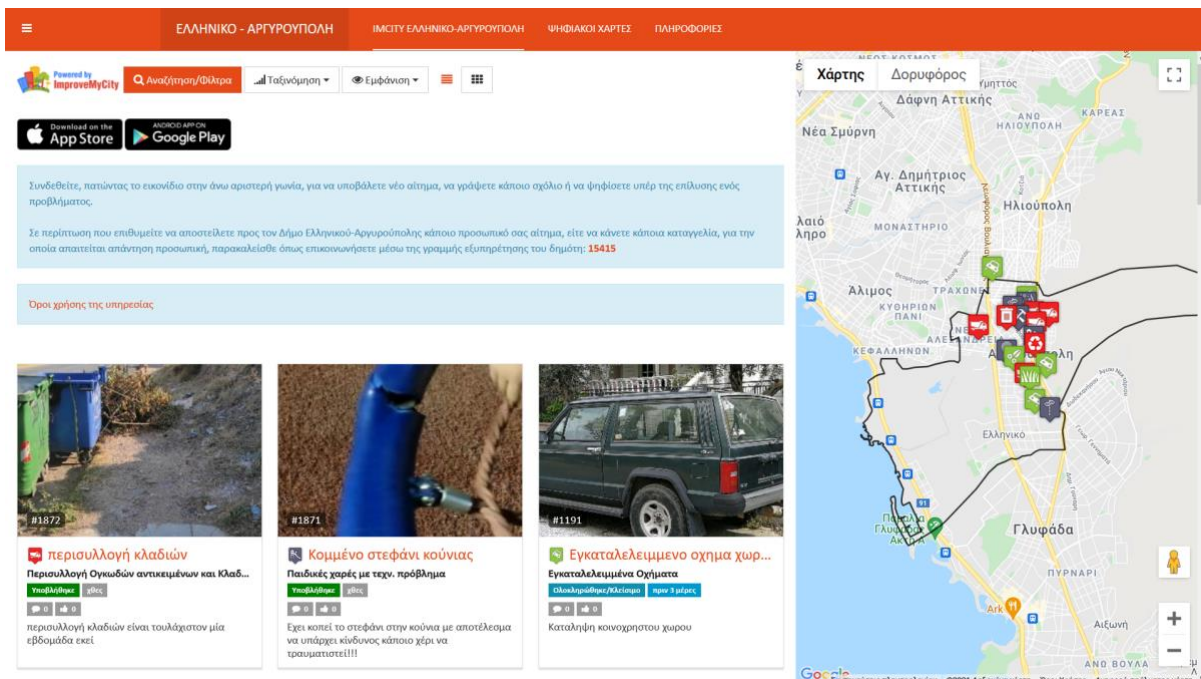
ΕΛΛΗΝΙΚΟ - ΑΡΓΥΡΟΥΠΟΛΗ   IMCITY ΕΛΛΗΝΙΚΟ-ΑΡΓΥΡΟΥΠΟΛΗ   ΨΗΦΙΑΚΟΙ ΧΑΡΤΕΣ   ΠΛΗΡΟΦΟΡΙΕΣ

Powered by ImproveMyCity   Αναζήτηση/Φίλτρα   Ταξινόμηση   Εμφάνιση

Download on the App Store   ANDROID APP ON Google Play

Συνδεθείτε, πατώντας το εικονίδιο στην άνω αριστερή γωνία, για να υποβάλετε νέο αίτημα, να γράψετε κάποιο σχόλιο ή να ψηφίσετε υπέρ της επίλυσης ενός προβλήματος.

Σε περίπτωση που επιθυμείτε να αποστείλετε προς τον Δήμο Ελληνικού-Αργυρούπολης κάποιο προσωπικό σας αίτημα, είτε να κάνετε κάποια καταγγελία, για την οποία απαιτείται απάντηση προσωπική, παρακαλείσθε όπως επικοινωνήσετε μέσω της γραμμής εξυπηρέτησης του δημότη: 15415

Όροι χρήσης της υπηρεσίας

#1872
περισυλλογή κλαδιών
Περισυλλογή Ογκωδών αντικειμένων και Κλαδ...
Υποβλήθηκε   χθες
0   0
περισυλλογή κλαδιών είναι τουλάχιστον μία εβδομάδα εκεί

#1871
Κομμένο στεφάνι κούνιας
Παιδικές χαρές με τεχν. πρόβλημα
Υποβλήθηκε   χθες
0   0
Εχει κοπεί το στεφάνι στην κούνια με αποτέλεσμα να υπάρχει κίνδυνος κάποιο χέρι να τραυματιστεί!!!

#1191
Εγκαταλελειμμενο οχημα χωρ...
Εγκαταλελειμμένα Οχήματα
Ολοκληρώθηκε/Κλείσιμο   πριν 3 μέρες
0   0
Καταληψη κοινοχρηστου χωρου

Χάρτης   Δορυφόρος
Υμηττός
Δάφνη Αττικής
Νέα Σμύρνη
ΚΑΡΕΑΣ
ΑΝΩ ΗΛΙΟΥΠΟΛΗ
Αγ. Δημήτριος Αττικής
Ηλιούπολη
ΜΟΝΑΣΤΗΡΙΟ
Άλιμος
ΤΡΑΧΩΝΕΣ
ΚΥΘΗΡΙΩΝ ΠΑΝΙ
ΚΕΦΑΛΛΗΝΩΝ
Ελληνικό
Γλυφάδα
ΠΥΡΝΑΡΙ
Ark
Αιξωνή
ΑΝΩ ΒΟΥΛΑ
Google